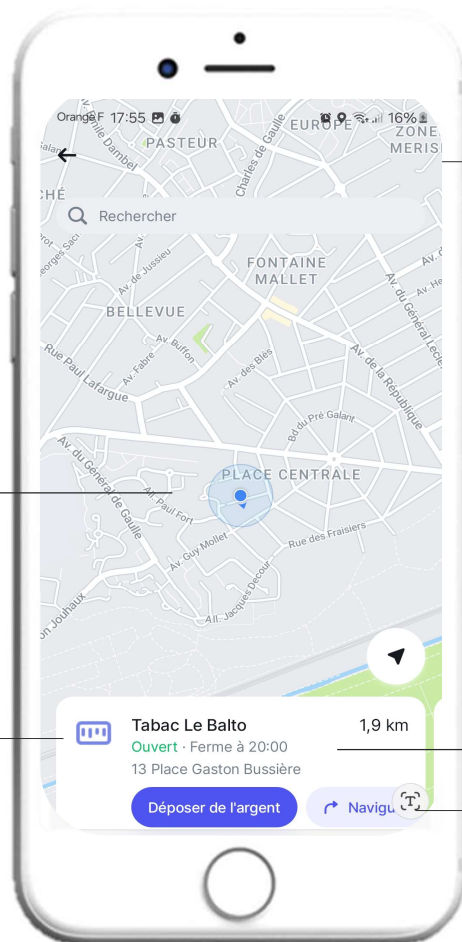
Orange F 17:55 16%

PASTEUR
EUROPE
ZONE
MERIS
CHÉ
Rechercher
FONTAINE MALLET
BELLEVUE
Av. de Jussieu
Av. Buffon
Av. Fabre
Rue Paul Lafargue
Av. des Blés
Charles de Gaulle
Av. de la République
Av. du Général Leclerc
Bd du Pré Galant
PLACE CENTRALE
Av. du Général de Gaulle
All. Paul Fort
Av. Guy Mollet
Rue des Fraisiers
All. Jacques Decour
Jouhaux

Tabac Le Balto
1,9 km
Ouvert · Ferme à 20:00
13 Place Gaston Bussière
Déposer de l'argent
Navigu